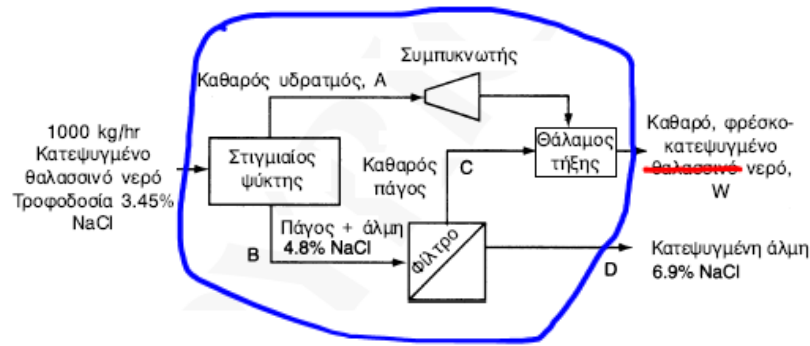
Συμπυκνωτής

Καθαρός υδρατμός, A

1000 kg/hr Κατεψυγμένο θαλασσινό νερό Τροφοδοσία 3.45% NaCl

Στιγμιαίος ψύκτης

Καθαρός πάγος

C

Θάλαμος τήξης

Καθαρό, φρέσκο-κατεψυγμένο θαλασσινό νερό, W

Πάγος + άλμη 4.8% NaCl

B

Φίλτρο

D

Κατεψυγμένη άλμη 6.9% NaCl